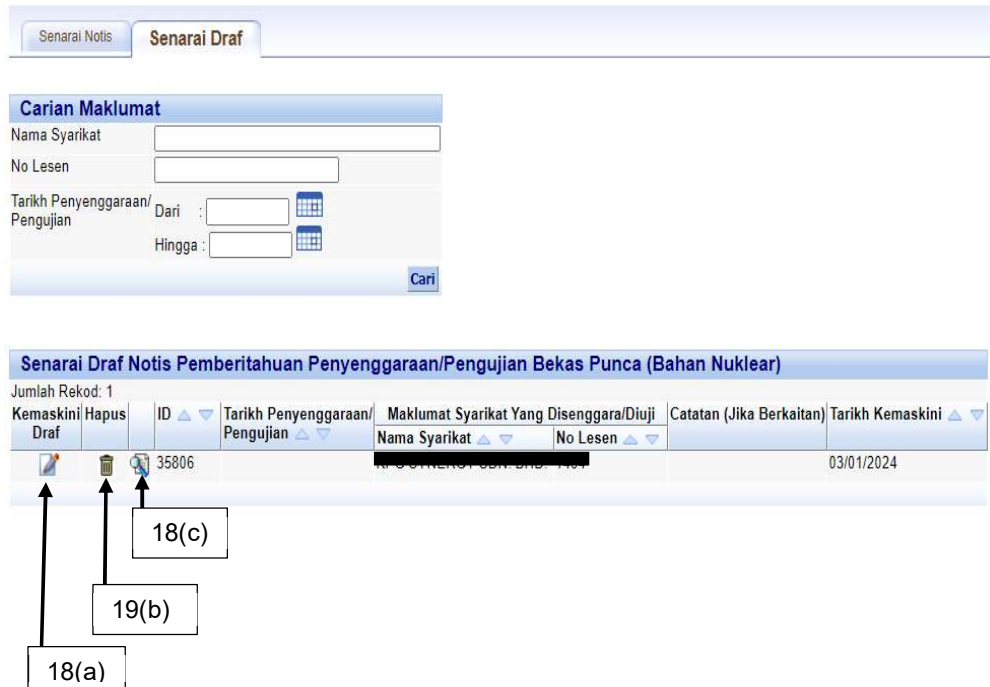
Senarai Notis | Senarai Draf

Carian Maklumat

Nama Syarikat

No Lesen

Tarikh Penyenggaraan/ Pengujian Dari :

Hingga :

Cari

Senarai Draf Notis Pemberitahuan Penyenggaraan/Pengujian Bekas Punca (Bahan Nuklear)

Jumlah Rekod: 1

| Kemaskini Draf | Hapus | | ID | Tarikh Penyenggaraan/ Pengujian | Maklumat Syarikat Yang Disenggara/Diuji: Nama Syarikat | Maklumat Syarikat Yang Disenggara/Diuji: No Lesen | Catatan (Jika Berkaitan) | Tarikh Kemaskini |
|---|---|---|---|---|---|---|---|---|
| | | | 35806 | | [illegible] | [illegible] | | 03/01/2024 |

18(c)

19(b)

18(a)